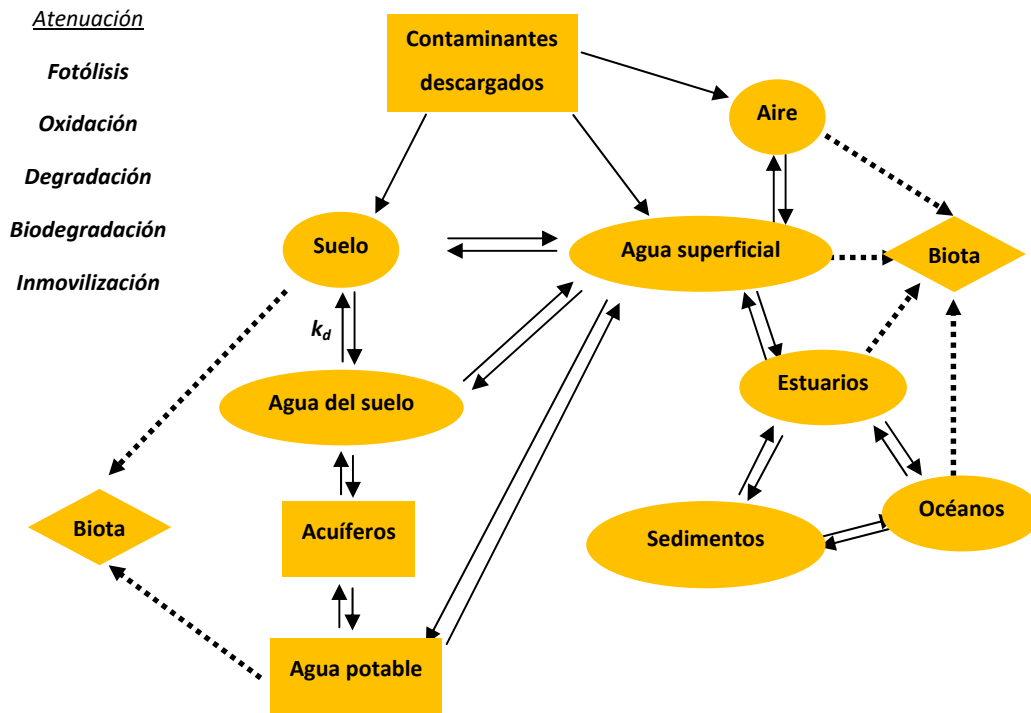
Atenuación

Fotólisis

Oxidación

Degradación

Biodegradación

Inmovilización

Contaminantes descargados

Aire

Suelo

Agua superficial

Biota

$k_d$

Agua del suelo

Estuarios

Acuíferos

Sedimentos

Océanos

Biota

Agua potable